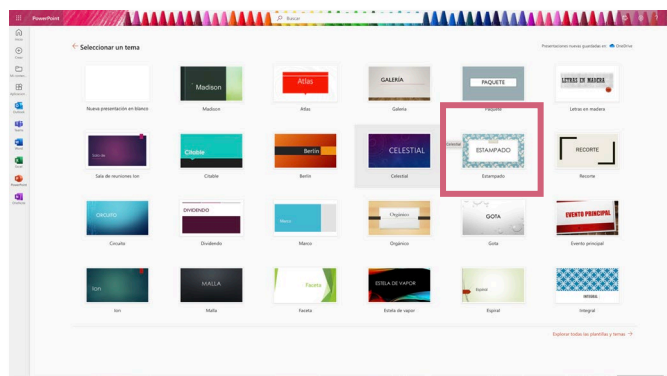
PowerPoint

Buscar

Inicio

Crear

Mi contenido

Aplicaciones

Outlook

Teams

Word

Excel

PowerPoint

OneNote

Seleccionar un tema

Presentaciones nuevas guardadas en OneDrive

Nueva presentación en blanco

Madison
Madison

Atlas
Atlas

GALERÍA
Galería

PAQUETE
Paquete

LETRAS EN MADERA
Letras en madera

Sala de
Sala de reuniones Ion

Citable
Citable

Berlín
Berlín

CELESTIAL
Celestial

ESTAMPADO
Estampado

RECORTE
Recorte

CIRCUITO
Circuito

DIVIDENDO
Dividendo

Marco
Marco

Orgánico
Orgánico

GOTA
Gota

EVENTO PRINCIPAL
Evento principal

Ion
Ion

MALLA
Malla

Faceta
Faceta

ESTELA DE VAPOR
Estela de vapor

Espiral
Espiral

INTEGRAL
Integral

Explorar todas las plantillas y temas →